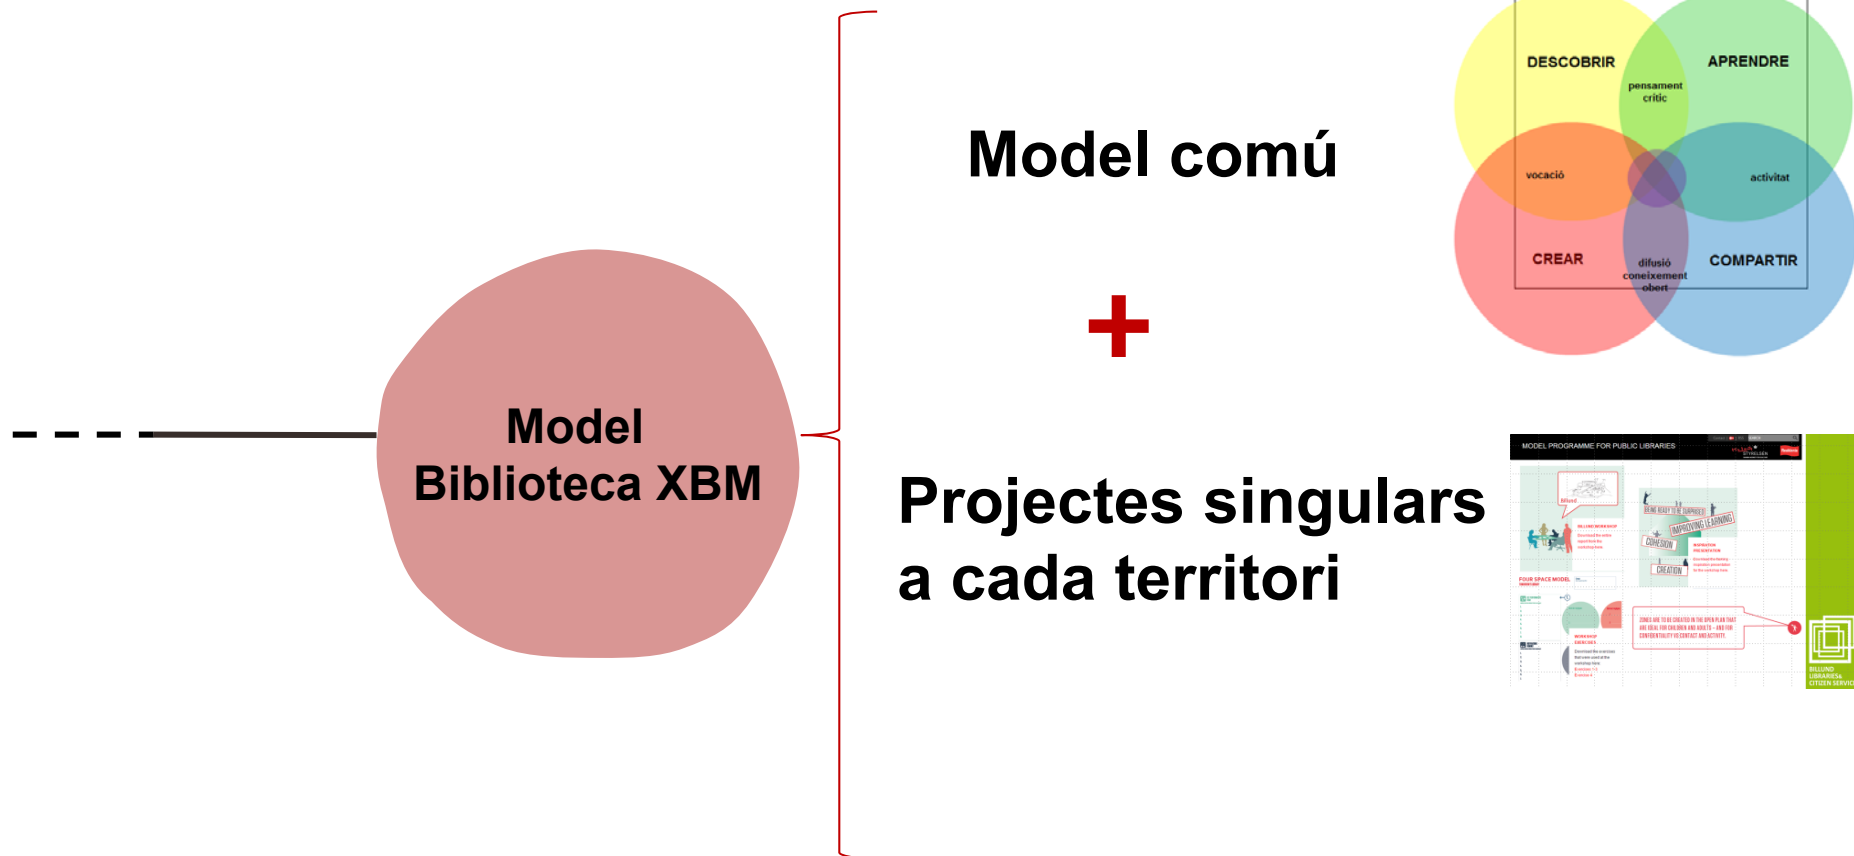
Model Biblioteca XBM

Model comú

DESCOBRIR

APRENDRE

pensament crític

vocació

activitat

CREAR

difusió coneixement obert

COMPARTIR

+

Projectes singulars a cada territori

MODEL PROGRAMME FOR PUBLIC LIBRARIES

FOUR SPACE MODEL

IMPROVING LEARNING

COHESION

CREATION

BILLUND LIBRARIES & CITIZEN SERVIC